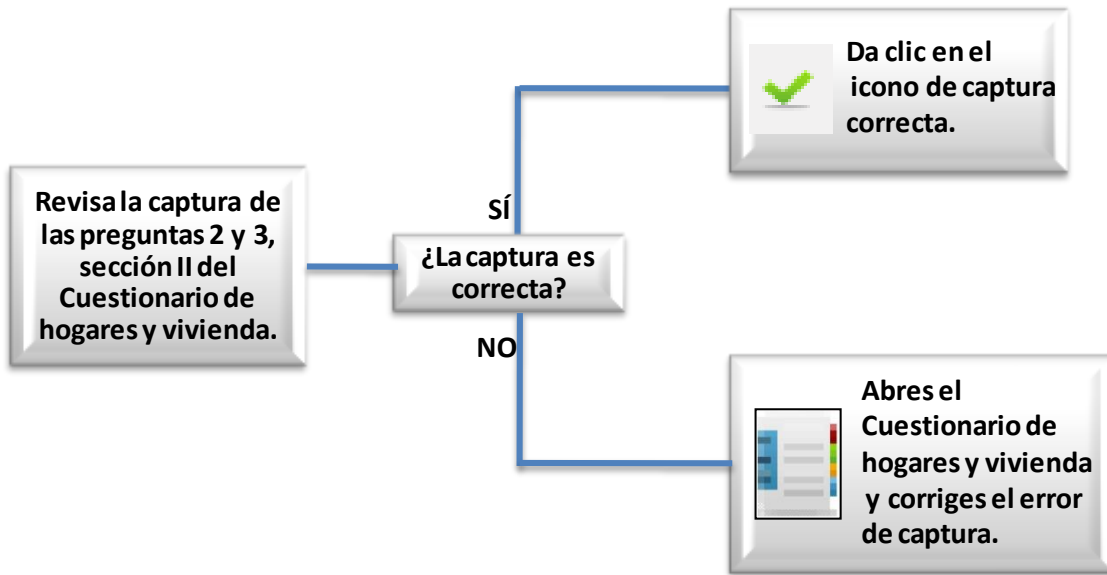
Revisa la captura de las preguntas 2 y 3, sección II del Cuestionario de hogares y vivienda.

¿La captura es correcta?

SÍ

Da clic en el icono de captura correcta.

NO

Abres el Cuestionario de hogares y vivienda y corriges el error de captura.